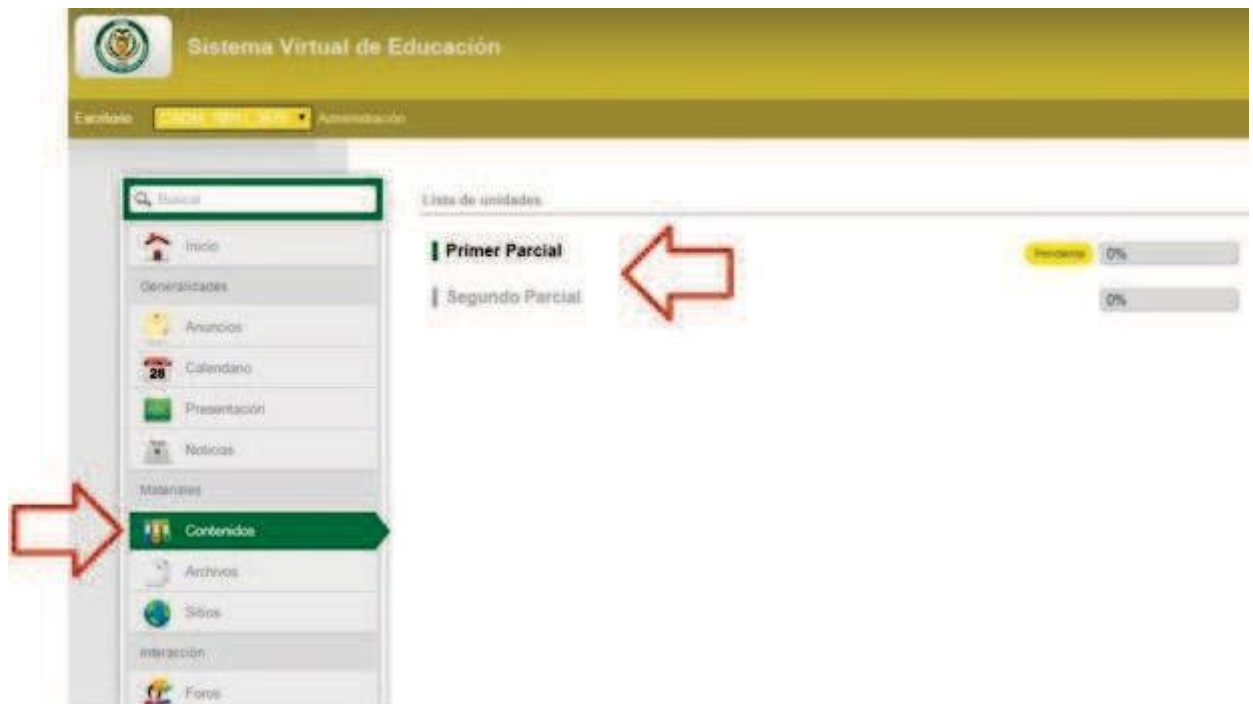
Sistema Virtual de Educación

Escritorio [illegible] Administración

Buscar

Inicio

Generalidades

Anuncios

28 Calendario

Presentación

Noticias

Materiales

Contenidos

Archivos

Sitios

Interacción

Foros

Lista de unidades

Primer Parcial

Pendiente 0%

Segundo Parcial

0%